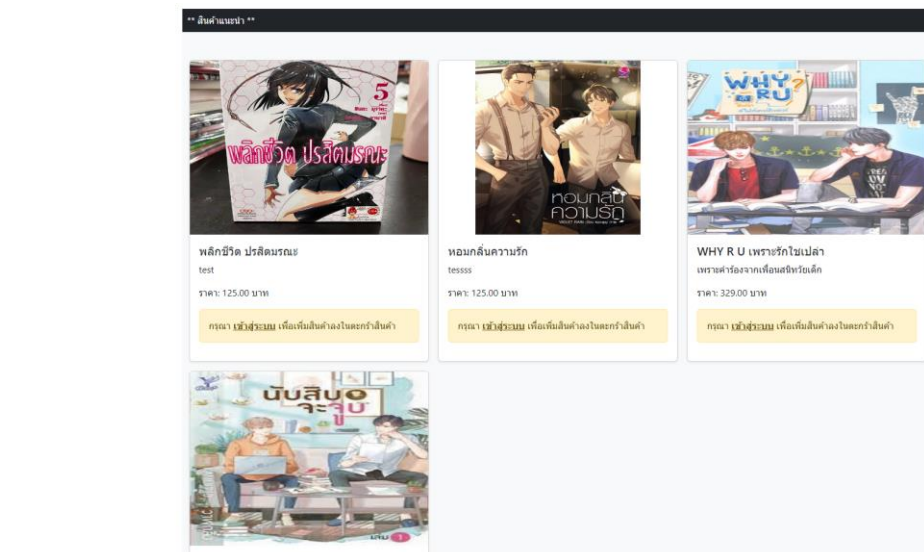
** สินค้าแนะนำ **

5
พลิกชีวิต ปรสิตมรณะ

พลิกชีวิต ปรสิตมรณะ
test
ราคา: 125.00 บาท
กรุณา เข้าสู่ระบบ เพื่อเพิ่มสินค้าลงในตะกร้าสินค้า

หอมกลิ่นความรัก

หอมกลิ่นความรัก
tessss
ราคา: 125.00 บาท
กรุณา เข้าสู่ระบบ เพื่อเพิ่มสินค้าลงในตะกร้าสินค้า

WHY RU?

WHY R U เพราะรักใช่เปล่า
เพราะคำร้องจากเพื่อนสนิทวัยเด็ก
ราคา: 329.00 บาท
กรุณา เข้าสู่ระบบ เพื่อเพิ่มสินค้าลงในตะกร้าสินค้า

นับสิบจะจูบ
เล่ม 1